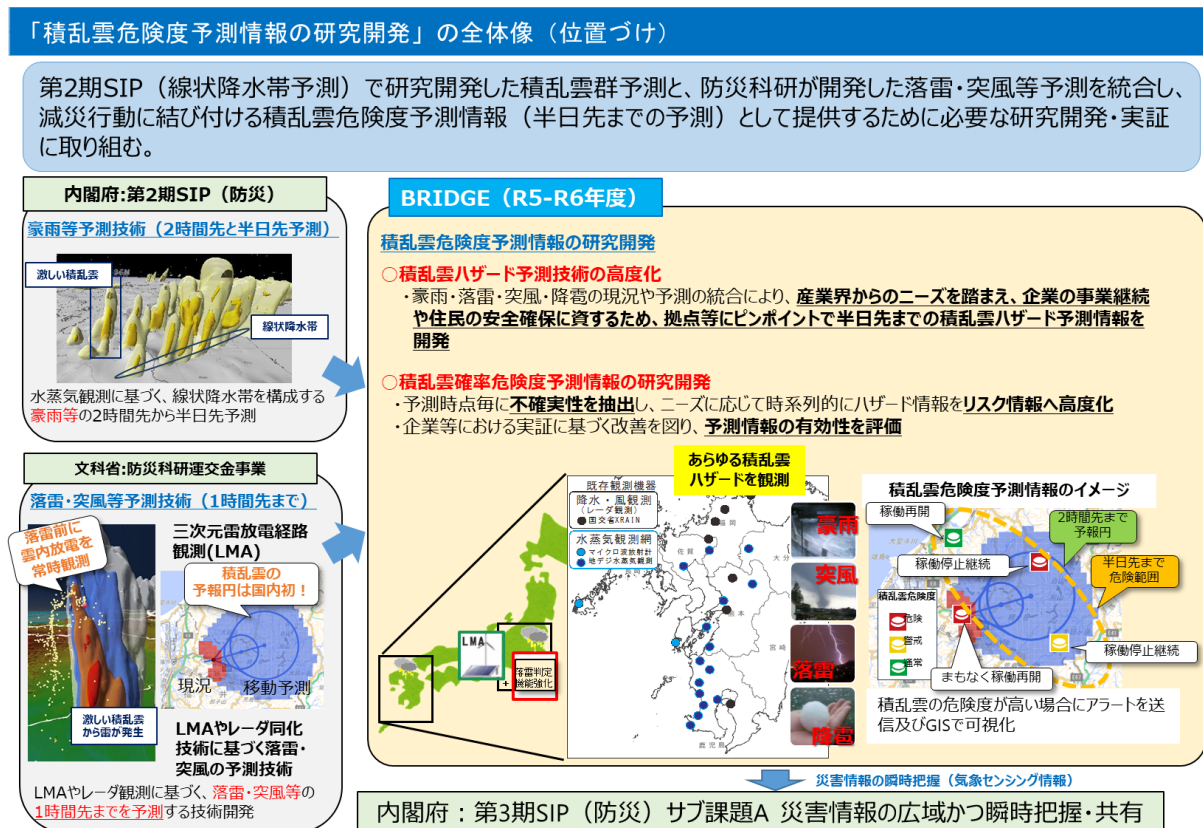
「積乱雲危険度予測情報の研究開発」の全体像（位置づけ）

第2期SIP（線状降水帯予測）で研究開発した積乱雲群予測と、防災科研が開発した落雷・突風等予測を統合し、減災行動に結び付ける積乱雲危険度予測情報（半日先までの予測）として提供するために必要な研究開発・実証に取り組む。

内閣府:第2期SIP（防災）

豪雨等予測技術（2時間先と半日先予測）

激しい積乱雲

線状降水帯

水蒸気観測に基づく、線状降水帯を構成する豪雨等の2時間先から半日先予測

文科省:防災科研運交金事業

落雷・突風等予測技術（1時間先まで）

落雷前に雲内放電を常時観測

三次元雷放電経路観測(LMA)

積乱雲の予報円は国内初！

現況

移動予測

激しい積乱雲から雷が発生

LMAやレーダ同化技術に基づく落雷・突風の予測技術

LMAやレーダ観測に基づく、落雷・突風等の1時間先までを予測する技術開発

BRIDGE（R5-R6年度）

積乱雲危険度予測情報の研究開発

○積乱雲ハザード予測技術の高度化

・豪雨・落雷・突風・降雹の現況や予測の統合により、産業界からのニーズを踏まえ、企業の事業継続や住民の安全確保に資するため、拠点等にピンポイントで半日先までの積乱雲ハザード予測情報を開発

○積乱雲確率危険度予測情報の研究開発

・予測時点毎に不確実性を抽出し、ニーズに応じて時系列的にハザード情報をリスク情報へ高度化

・企業等における実証に基づく改善を図り、予測情報の有効性を評価

あらゆる積乱雲ハザードを観測

既存観測機器

降水・風観測（レーダ観測）

国交省XRAIN

水蒸気観測網

マイクロ波放射計

地デジ水蒸気観測

LMA

落雷判定機能強化

豪雨

突風

落雷

降雹

積乱雲危険度予測情報のイメージ

稼働再開

2時間先まで予報円

稼働停止継続

半日先まで危険範囲

積乱雲危険度

危険

警戒

通常

稼働停止継続

まもなく稼働再開

積乱雲の危険度が高い場合にアラートを送信及びGISで可視化

災害情報の瞬時把握（気象センシング情報）

内閣府：第3期SIP（防災）サブ課題A 災害情報の広域かつ瞬時把握・共有